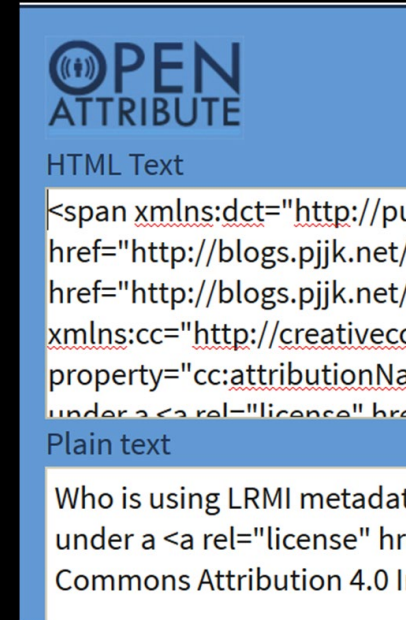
OPEN ATTRIBUTE

HTML Text

<span xmlns:dct="http://pu
href="http://blogs.pjjk.net/
href="http://blogs.pjjk.net/
xmlns:cc="http://creativeco
property="cc:attributionNa
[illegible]

Plain text

Who is using LRMI metadat
under a <a rel="license" hr
Commons Attribution 4.0 I